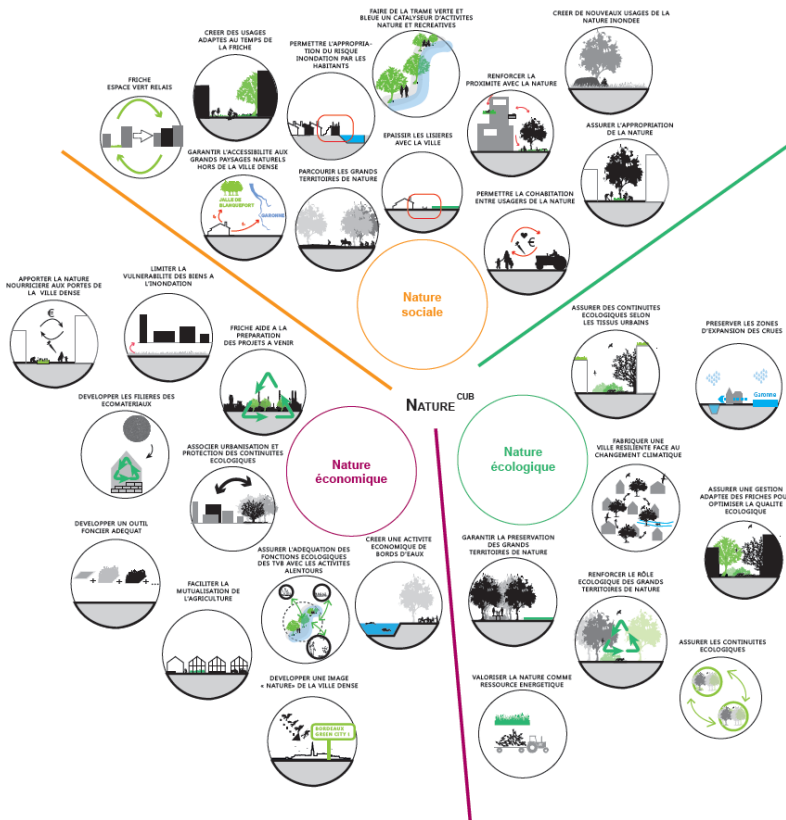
FRICHE
ESPACE VERT RELAIS

CREER DES USAGES ADAPTES AU TEMPS DE LA FRICHE

PERMETTRE L'APPROPRIATION DU RISQUE INONDATION PAR LES HABITANTS

FAIRE DE LA TRAME VERTE ET BLEUE UN CATALYSEUR D'ACTIVITES NATURE ET RECREATIVES

CREER DE NOUVEAUX USAGES DE LA NATURE INONDEE

RENFORCER LA PROXIMITE AVEC LA NATURE

GARANTIR L'ACCESSIBILITE AUX GRANDS PAYSAGES NATURELS HORS DE LA VILLE DENSE

JALLE DE BLANQUEFORT

GARONNE

PARCOURIR LES GRANDS TERRITOIRES DE NATURE

EPAISSIR LES LISIERES AVEC LA VILLE

ASSURER L'APPROPRIATION DE LA NATURE

PERMETTRE LA COHABITATION ENTRE USAGERS DE LA NATURE

€

Nature sociale

APPORTER LA NATURE NOURRICIERE AUX PORTES DE LA VILLE DENSE

€

LIMITER LA VULNERABILITE DES BIENS A L'INONDATION

FRICHE AIDE A LA PREPARATION DES PROJETS A VENIR

ASSURER DES CONTINUITES ECOLOGIQUES SELON LES TISSUS URBAINS

PRESERVER LES ZONES D'EXPANSION DES CRUES

Garonne

NATURE$^{CUB}$

DEVELOPPER LES FILIERES DES ECOMATERIAUX

Nature économique

ASSOCIER URBANISATION ET PROTECTION DES CONTINUITES ECOLOGIQUES

Nature écologique

FABRIQUER UNE VILLE RESILIENTE FACE AU CHANGEMENT CLIMATIQUE

ASSURER UNE GESTION ADAPTEE DES FRICHES POUR OPTIMISER LA QUALITE ECOLOGIQUE

DEVELOPPER UN OUTIL FONCIER ADEQUAT

+ + + ...

ASSURER L'ADEQUATION DES FONCTIONS ECOLOGIQUES DES TVB AVEC LES ACTIVITES ALENTOURS

CREER UNE ACTIVITE ECONOMIQUE DE BORDS D'EAUX

GARANTIR LA PRESERVATION DES GRANDS TERRITOIRES DE NATURE

FACILITER LA MUTUALISATION DE L'AGRICULTURE

RENFORCER LE RÔLE ECOLOGIQUE DES GRANDS TERRITOIRES DE NATURE

ASSURER LES CONTINUITES ECOLOGIQUES

DEVELOPPER UNE IMAGE « NATURE» DE LA VILLE DENSE

BORDEAUX GREEN CITY !

VALORISER LA NATURE COMME RESSOURCE ENERGETIQUE